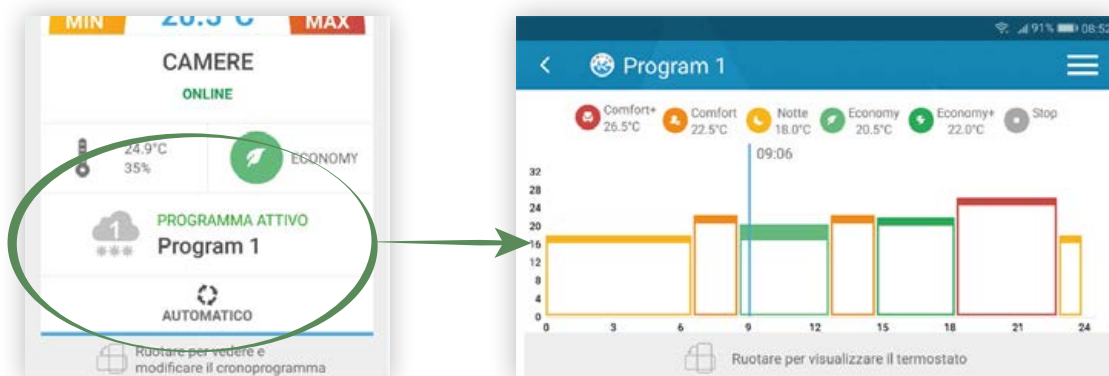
MIN 20.5°C MAX

CAMERE

ONLINE

24.9°C
35%

ECONOMY

1

PROGRAMMA ATTIVO

Program 1

AUTOMATICO

Ruotare per vedere e modificare il cronoprogramma

91% 08:52

Program 1

Comfort+ 26.5°C

Comfort 22.5°C

Notte 18.0°C

Economy 20.5°C

Economy+ 22.0°C

Stop

09:06

32
28
24
20
16
12
8
4
0

0 3 6 9 12 15 18 21 24

Ruotare per visualizzare il termostato